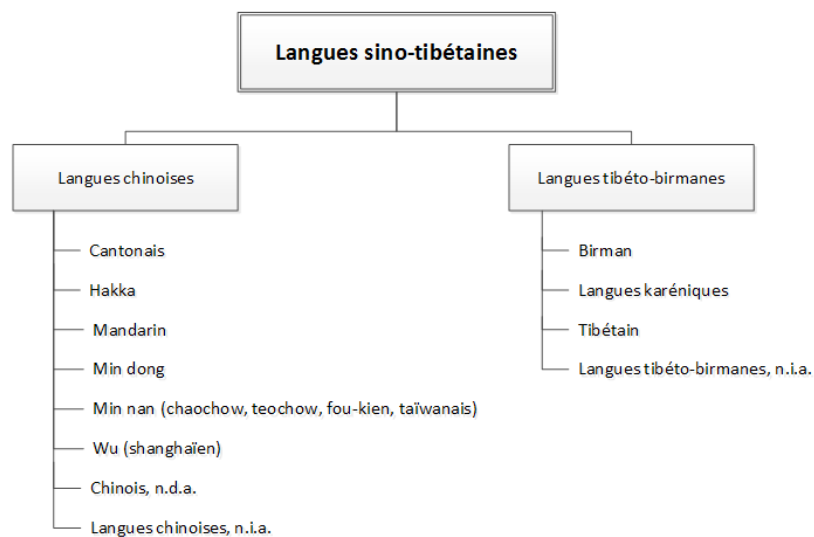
Langues sino-tibétaines

Langues chinoises

Cantonais

Hakka

Mandarin

Min dong

Min nan (chaochow, teochow, fou-kien, taïwanais)

Wu (shanghaïen)

Chinois, n.d.a.

Langues chinoises, n.i.a.

Langues tibéto-birmanes

Birman

Langues karéniques

Tibétain

Langues tibéto-birmanes, n.i.a.